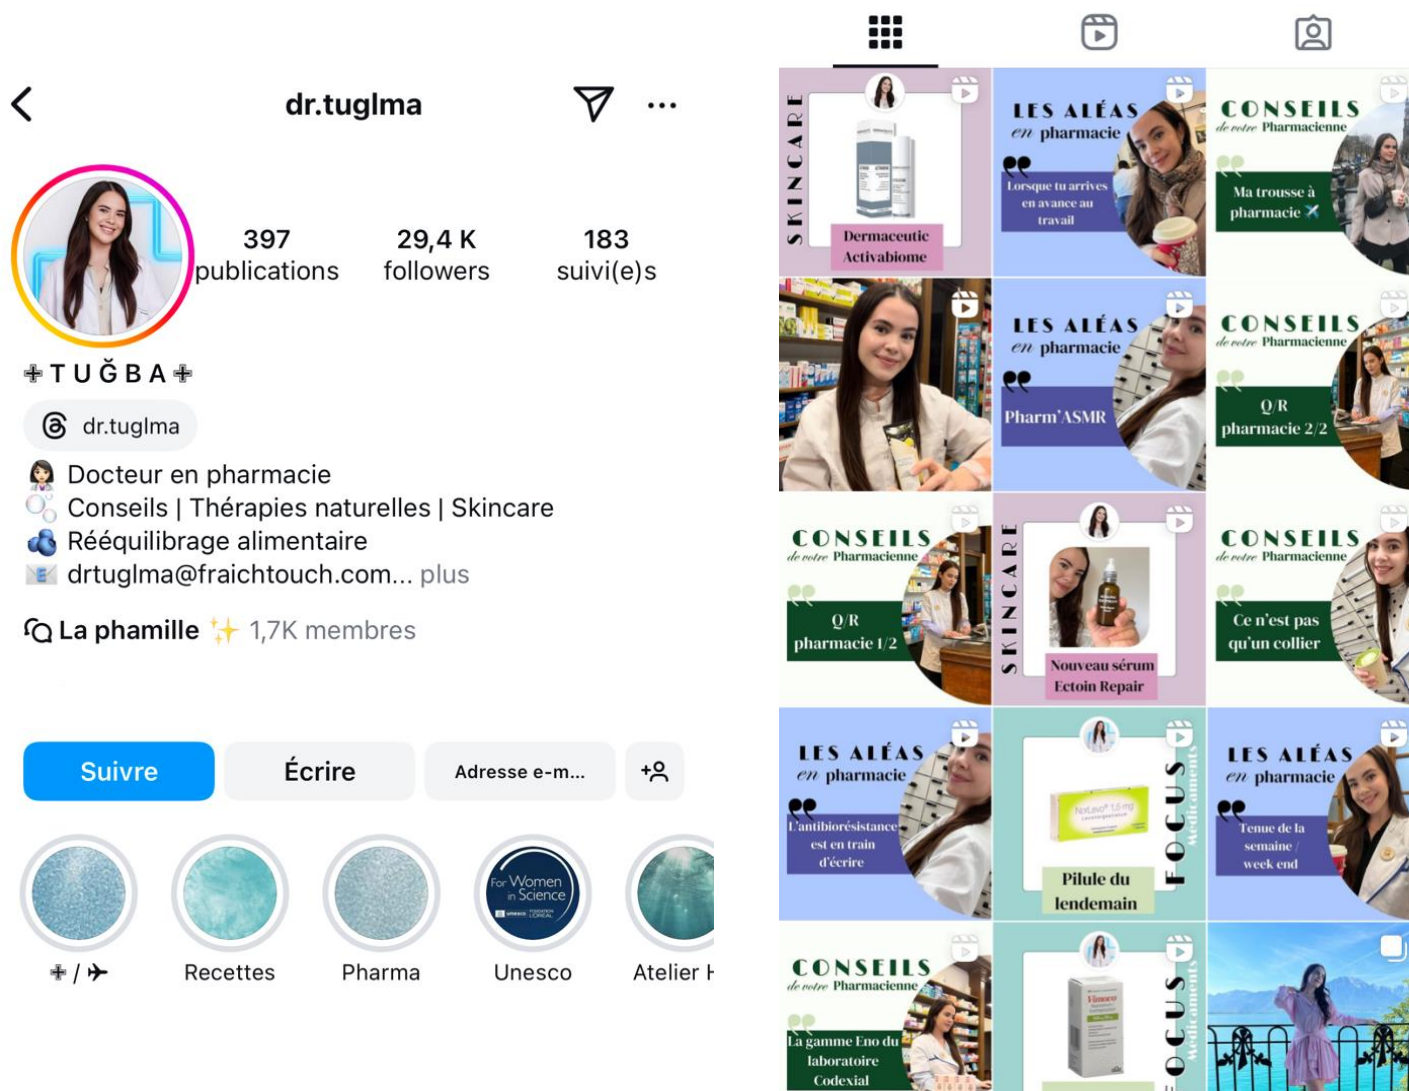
dr.tuglma

397 publications
29,4 K followers
183 suivi(e)s

✚TUĞBA✚

dr.tuglma

Docteur en pharmacie
Conseils | Thérapies naturelles | Skincare
Rééquilibrage alimentaire
drtuglma@fraichtouch.com... plus

La phamille ✨ 1,7K membres

Suivre
Écrire
Adresse e-m...

✚ / ✈
Recettes
Pharma
For Women in Science
Unesco
Atelier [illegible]

SKINCARE
Dermaceutic Activabiome

LES ALÉAS en pharmacie
Lorsque tu arrives en avance au travail

CONSEILS de votre Pharmacienne
Ma trousse à pharmacie ✈

LES ALÉAS en pharmacie
Pharm'ASMR

CONSEILS de votre Pharmacienne
Q/R pharmacie 2/2

CONSEILS de votre Pharmacienne
Q/R pharmacie 1/2

SKINCARE
Nouveau sérum Ectoin Repair

CONSEILS de votre Pharmacienne
Ce n'est pas qu'un collier

LES ALÉAS en pharmacie
L'antibiorésistance est en train d'écrire

FOCUS Médicaments
Pilule du lendemain

LES ALÉAS en pharmacie
Tenue de la semaine / week end

CONSEILS de votre Pharmacienne
La gamme Eno du laboratoire Codexial

FOCUS Médicaments